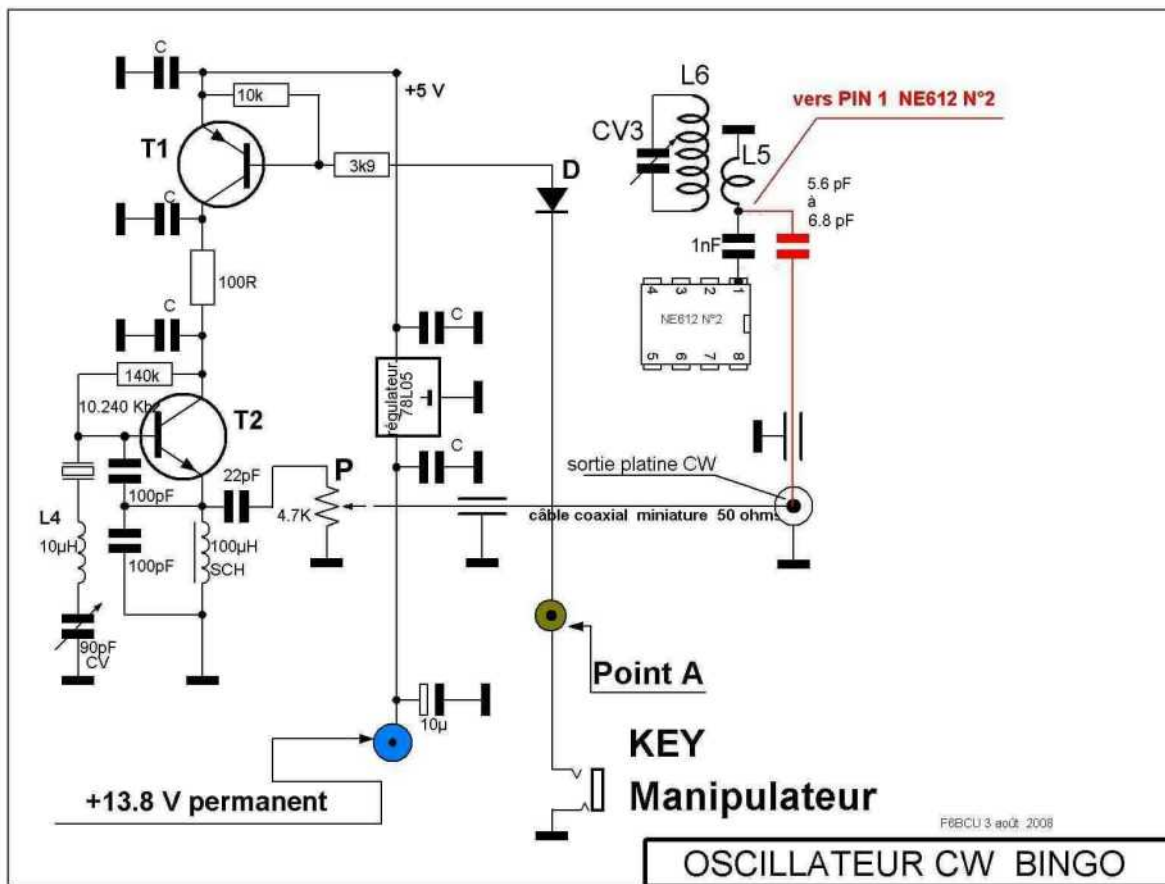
C
+5 V
10k
T1
3k9
C
100R
C
140k
10.240 Khz
T2
L4
10µH
90pF
CV
100pF
100pF
22pF
100µH
SCH
P
4.7K
C
régulateur
78L05
C
câble coaxial miniature 50 ohms
sortie platine CW
D
L6
CV3
L5
vers PIN 1 NE612 N°2
5.6 pF
à
6.8 pF
1nF
4 3 2 1
NE612 N°2
5 6 7 8
Point A
10µ
KEY
Manipulateur
+13.8 V permanent
F6BCU 3 août 2008
OSCILLATEUR CW BINGO